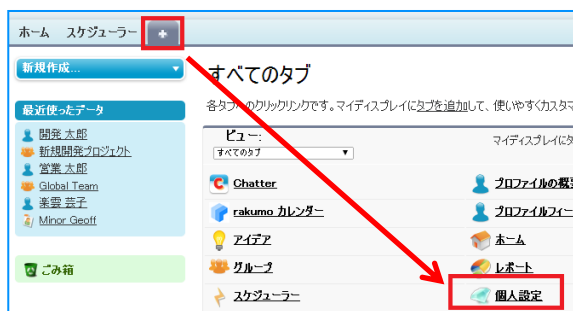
ホーム スケジューラー +

新規作成...

最近使ったデータ

開発 太郎

新規開発プロジェクト

営業 太郎

Global Team

楽雲 芸子

Minor Geoff

ごみ箱

すべてのタブ

各タブへのクリックリンクです。マイディスプレイにタブを追加して、使いやすくカスタマ

ビュー:

すべてのタブ

マイディスプレイに

Chatter

rakumo カレンダー

アイデア

グループ

スケジューラー

プロファイルの概

プロファイルフィー

ホーム

レポート

個人設定